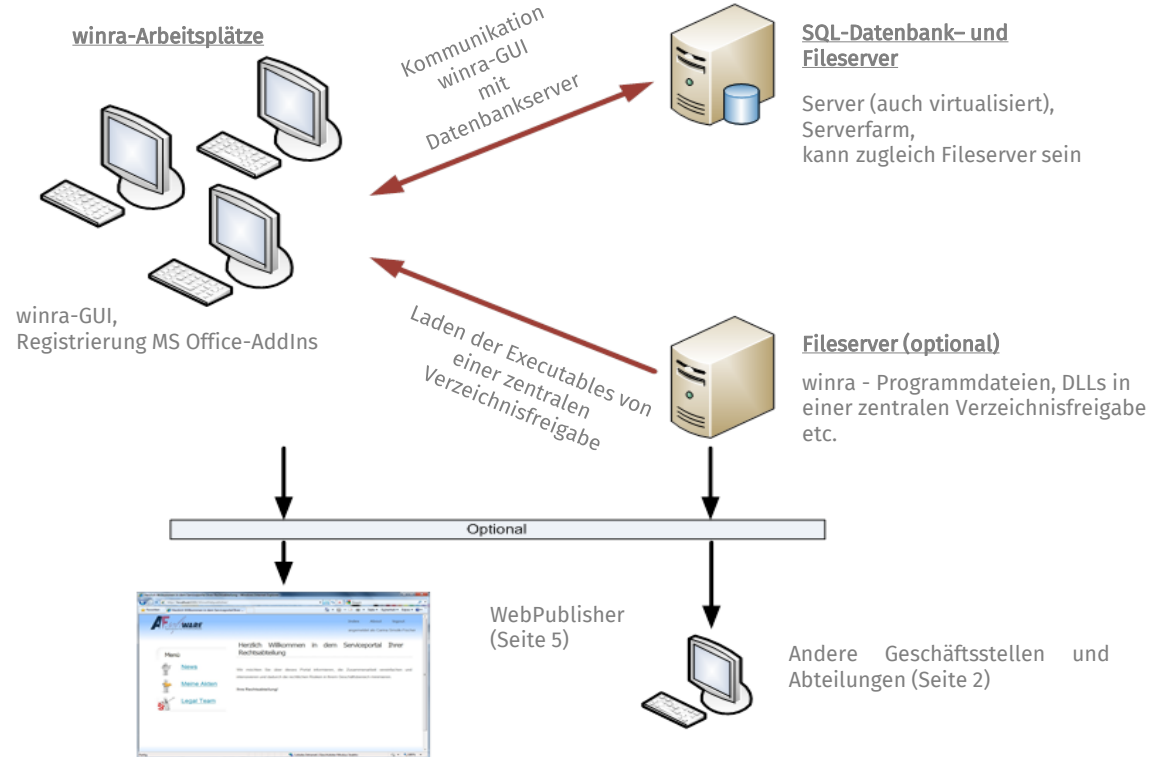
winra-Arbeitsplätze

Kommunikation winra-GUI mit Datenbankserver

SQL-Datenbank– und Fileserver

Server (auch virtualisiert), Serverfarm, kann zugleich Fileserver sein

winra-GUI, Registrierung MS Office-AddIns

Laden der Executables von einer zentralen Verzeichnisfreigabe

Fileserver (optional)

winra - Programmdateien, DLLs in einer zentralen Verzeichnisfreigabe etc.

Optional

Menü

News

Meine Akten

Legal Team

Herzlich Willkommen in dem Serviceportal Ihrer Rechtsabteilung

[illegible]

WebPublisher (Seite 5)

Andere Geschäftsstellen und Abteilungen (Seite 2)